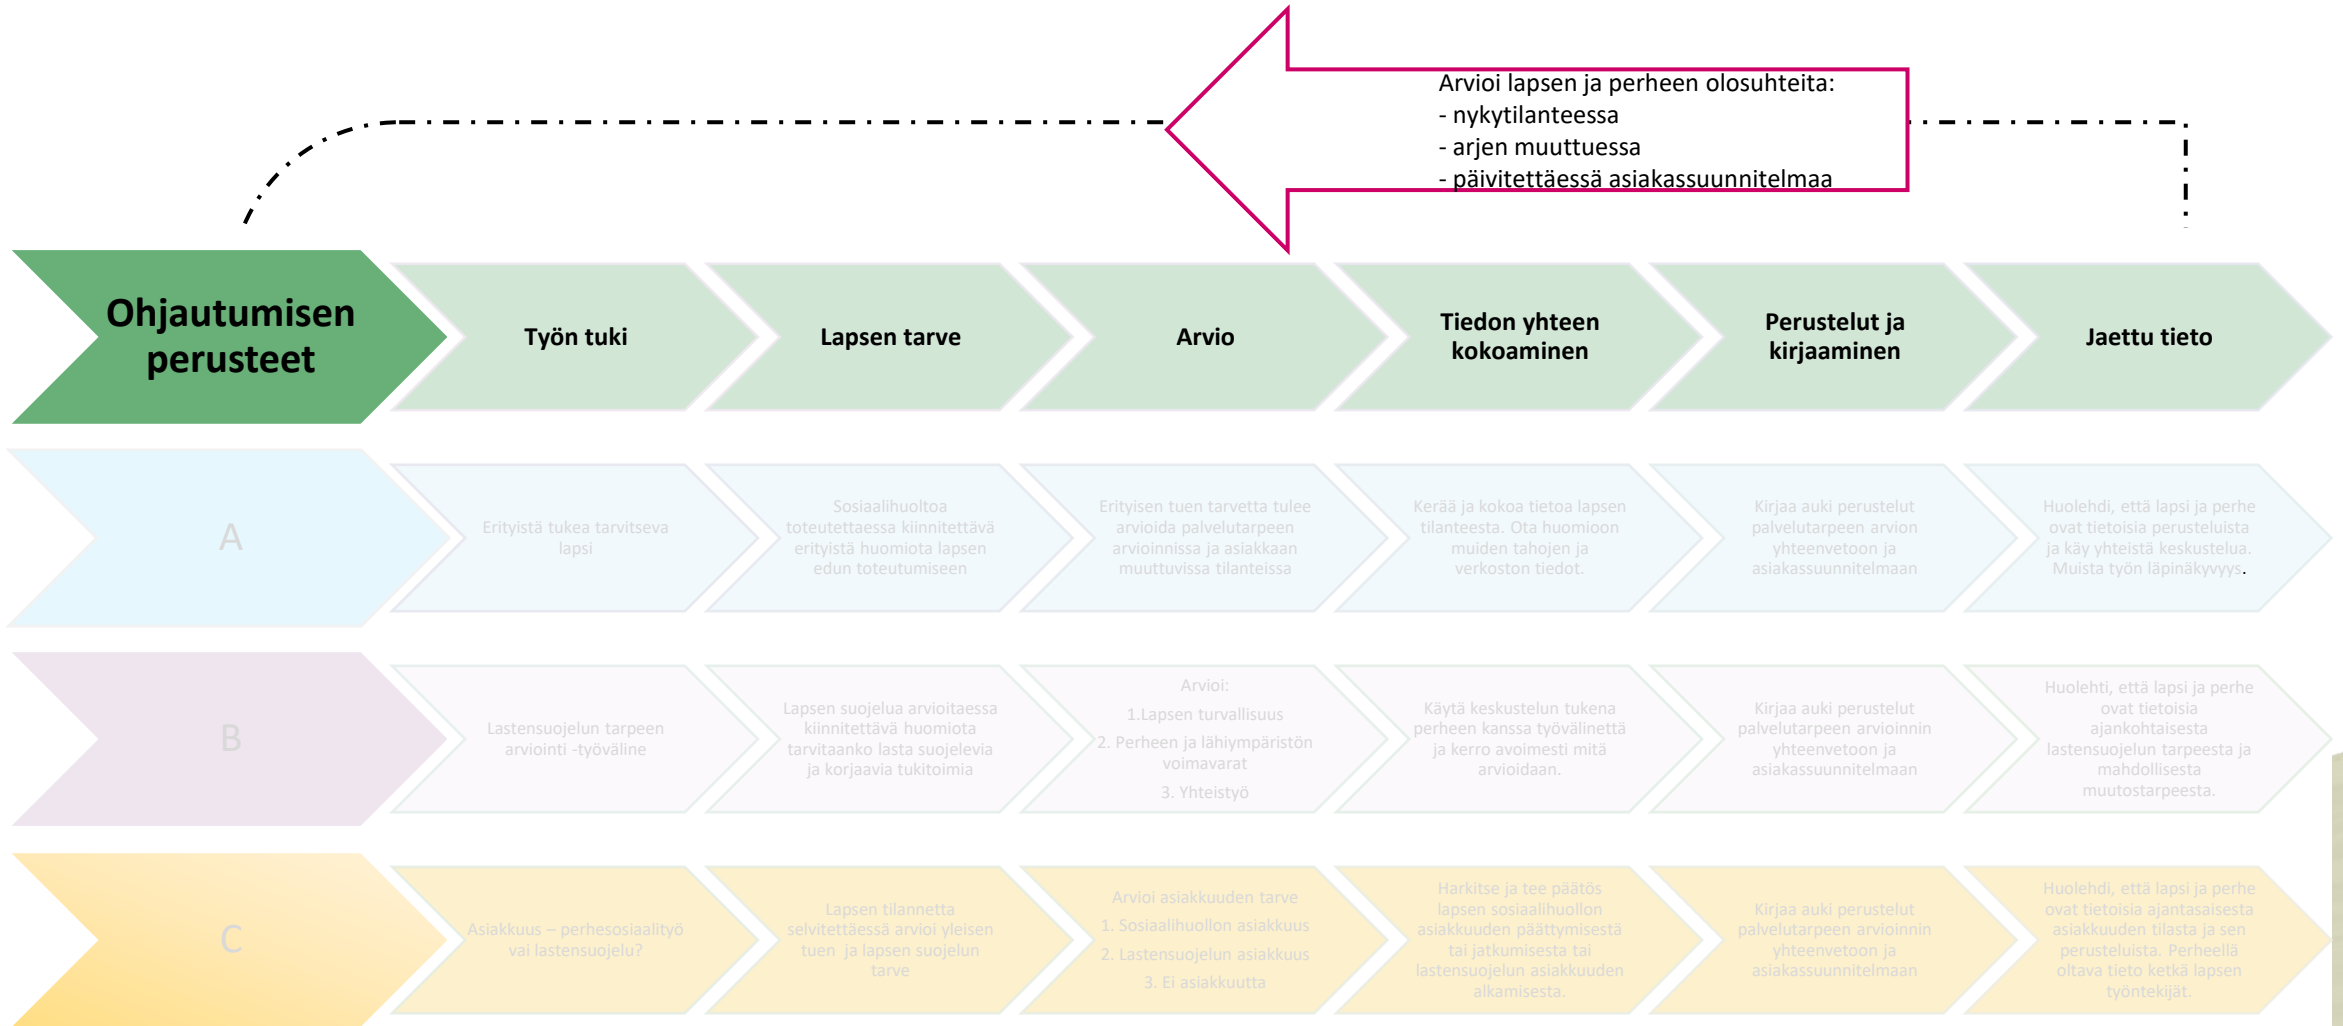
Arvioi lapsen ja perheen olosuhteita:
- nykytilanteessa
- arjen muuttuessa
- päivitettäessä asiakassuunnitelmaa

Ohjautumisen perusteet

Työn tuki

Lapsen tarve

Arvio

Tiedon yhteen kokoaminen

Perustelut ja kirjaaminen

Jaettu tieto

A

Erityistä tukea tarvitseva lapsi

Sosiaalihuoltoa toteutettaessa kiinnitettävä erityistä huomiota lapsen edun toteutumiseen

Erityisen tuen tarvetta tulee arvioida palvelutarpeen arvioinnissa ja asiakkaan muuttuvissa tilanteissa

Kerää ja kokoa tietoa lapsen tilanteesta. Ota huomioon muiden tahojen ja verkoston tiedot.

Kirjaa auki perustelut palvelutarpeen arvion yhteenvetoon ja asiakassuunnitelmaan

Huolehdi, että lapsi ja perhe ovat tietoisia perusteluista ja käy yhteistä keskustelua. Muista työn läpinäkyvyys.

B

Lastensuojelun tarpeen arviointi -työväline

Lapsen suojelua arvioitaessa kiinnitettävä huomiota tarvitaanko lasta suojelevia ja korjaavia tukitoimia

Arvioi:
1.Lapsen turvallisuus
2. Perheen ja lähiympäristön voimavarat
3. Yhteistyö

Käytä keskustelun tukena perheen kanssa työvälinettä ja kerro avoimesti mitä arvioidaan.

Kirjaa auki perustelut palvelutarpeen arvioinnin yhteenvetoon ja asiakassuunnitelmaan

Huolehti, että lapsi ja perhe ovat tietoisia ajankohtaisesta lastensuojelun tarpeesta ja mahdollisesta muutostarpeesta.

C

Asiakkuus – perhesosiaalityö vai lastensuojelu?

Lapsen tilannetta selvitettäessä arvioi yleisen tuen ja lapsen suojelun tarve

Arvioi asiakkuuden tarve
1. Sosiaalihuollon asiakkuus
2. Lastensuojelun asiakkuus
3. Ei asiakkuutta

Harkitse ja tee päätös lapsen sosiaalihuollon asiakkuuden päättymisestä tai jatkumisesta tai lastensuojelun asiakkuuden alkamisesta.

Kirjaa auki perustelut palvelutarpeen arvioinnin yhteenvetoon ja asiakassuunnitelmaan

Huolehdi, että lapsi ja perhe ovat tietoisia ajantasaisesta asiakkuuden tilasta ja sen perusteluista. Perheellä oltava tieto ketkä lapsen työntekijät.